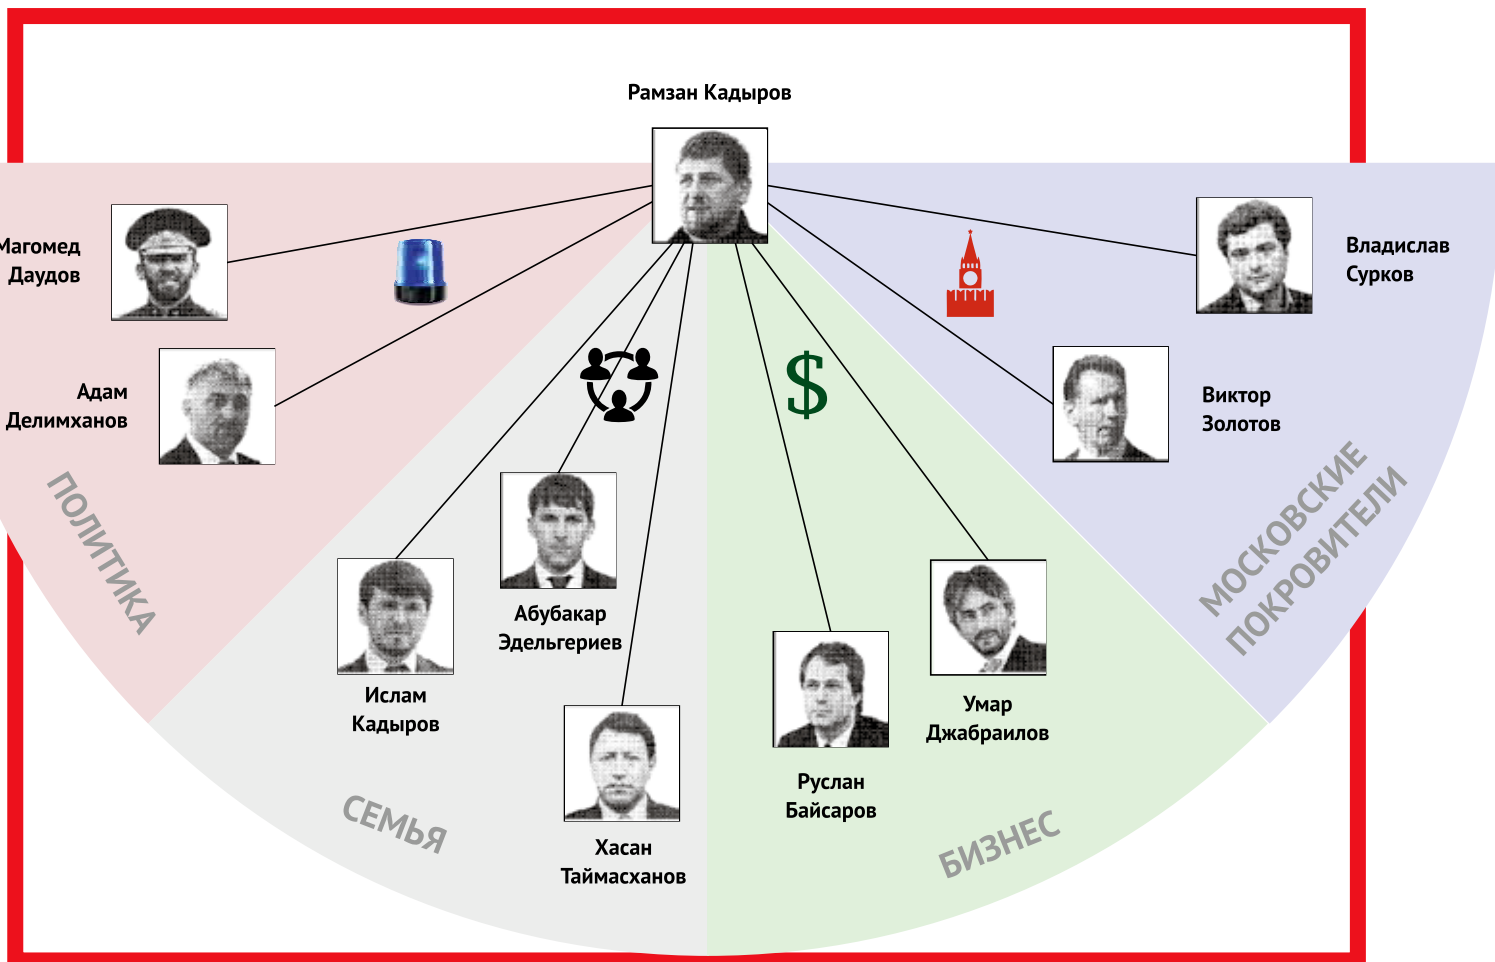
Рамзан Кадыров

агомед Даудов

Адам Делимханов

ПОЛИТИКА

Ислам Кадыров

Абубакар Эдельгериев

Хасан Таймасханов

СЕМЬЯ

$

Руслан Байсаров

Умар Джабраилов

БИЗНЕС

Владислав Сурков

Виктор Золотов

МОСКОВСКИЕ ПОКРОВИТЕЛИ